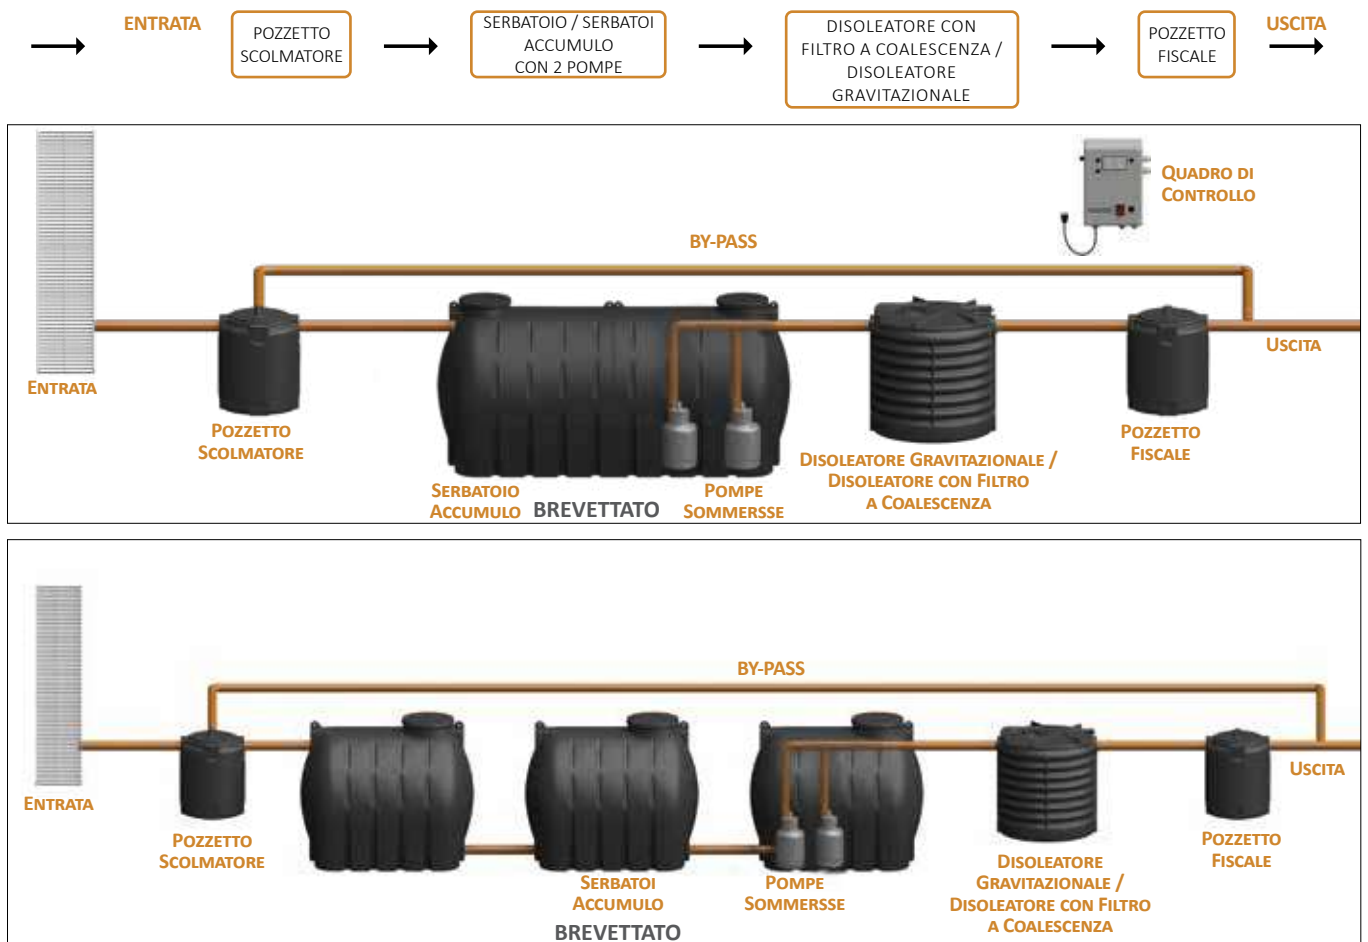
ENTRATA

POZZETTO SCOLMATORE

SERBATOIO / SERBATOI ACCUMULO CON 2 POMPE

DISOLEATORE CON FILTRO A COALESCENZA / DISOLEATORE GRAVITAZIONALE

POZZETTO FISCALE

USCITA

QUADRO DI CONTROLLO

BY-PASS

ENTRATA

USCITA

POZZETTO SCOLMATORE

SERBATOIO ACCUMULO

BREVETTATO

POMPE SOMMERSSE

DISOLEATORE GRAVITAZIONALE / DISOLEATORE CON FILTRO A COALESCENZA

POZZETTO FISCALE

BY-PASS

ENTRATA

USCITA

POZZETTO SCOLMATORE

SERBATOI ACCUMULO

BREVETTATO

POMPE SOMMERSSE

DISOLEATORE GRAVITAZIONALE / DISOLEATORE CON FILTRO A COALESCENZA

POZZETTO FISCALE